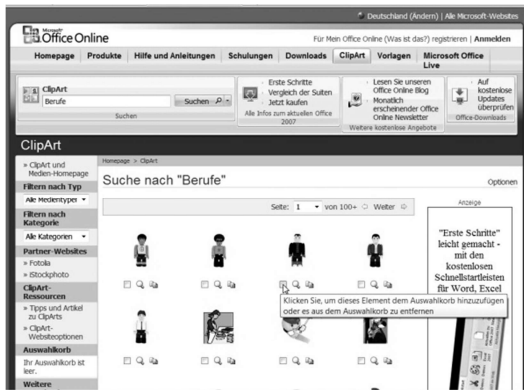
Deutschland (Ändern) | Alle Microsoft-Websites

Microsoft Office Online

Für Mein Office Online (Was ist das?) registrieren | Anmelden

Homepage | Produkte | Hilfe und Anleitungen | Schulungen | Downloads | ClipArt | Vorlagen | Microsoft Office Live

ClipArt
Berufe
Suchen
Suchen

Erste Schritte
Vergleich der Suiten
Jetzt kaufen
Alle Infos zum aktuellen Office 2007

Lesen Sie unseren Office Online Blog
Monatlich erscheinender Office Online Newsletter
Weitere kostenlose Angebote

Auf kostenlose Updates überprüfen
Office-Downloads

ClipArt

» ClipArt und Medien-Homepage
Filtern nach Typ
Alle Medientypen
Filtern nach Kategorie
Alle Kategorien
Partner-Websites
» Fotolia
» iStockphoto
ClipArt-Ressourcen
» Tipps und Artikel zu ClipArts
» ClipArt-Websiteoptionen
Auswahlkorb
Ihr Auswahlkorb ist leer.
Weitere

Homepage > ClipArt

Suche nach "Berufe"

Optionen

Seite: 1 von 100+ Weiter

Klicken Sie, um dieses Element dem Auswahlkorb hinzuzufügen oder es aus dem Auswahlkorb zu entfernen

Anzeige

"Erste Schritte" leicht gemacht - mit den kostenlosen Schnellstartleisten für Word, Excel